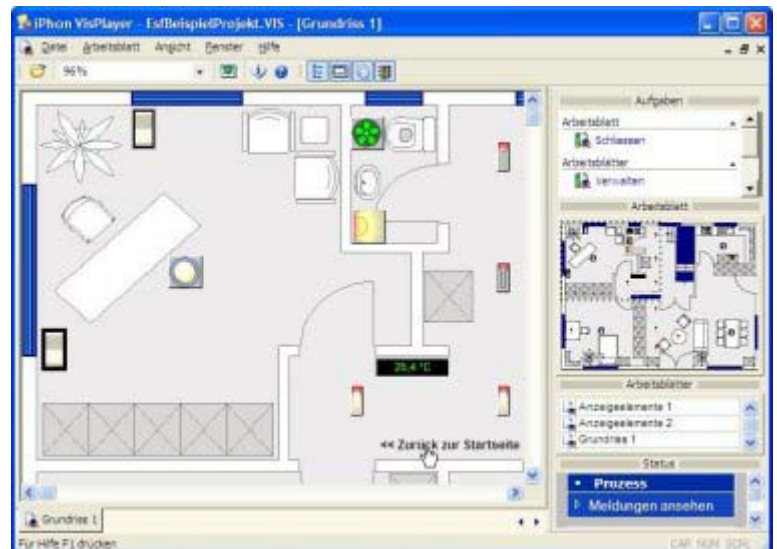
iPhon VisPlayer - EsfBeispielProjekt.VIS - [Grundriss 1]

Datei Arbeitsblatt Ansicht Fenster Hilfe

96%

25,4 °C

<< Zurück zur Startseite

Aufgaben

Arbeitsblatt

Schliessen

Arbeitsblätter

Verwalten

Arbeitsblatt

Arbeitsblätter

Anzeigeelemente 1

Anzeigeelemente 2

Grundriss 1

Status

Prozess

Meldungen ansehen

Grundriss 1

Für Hilfe F1 drücken

CAP NUM SCRL